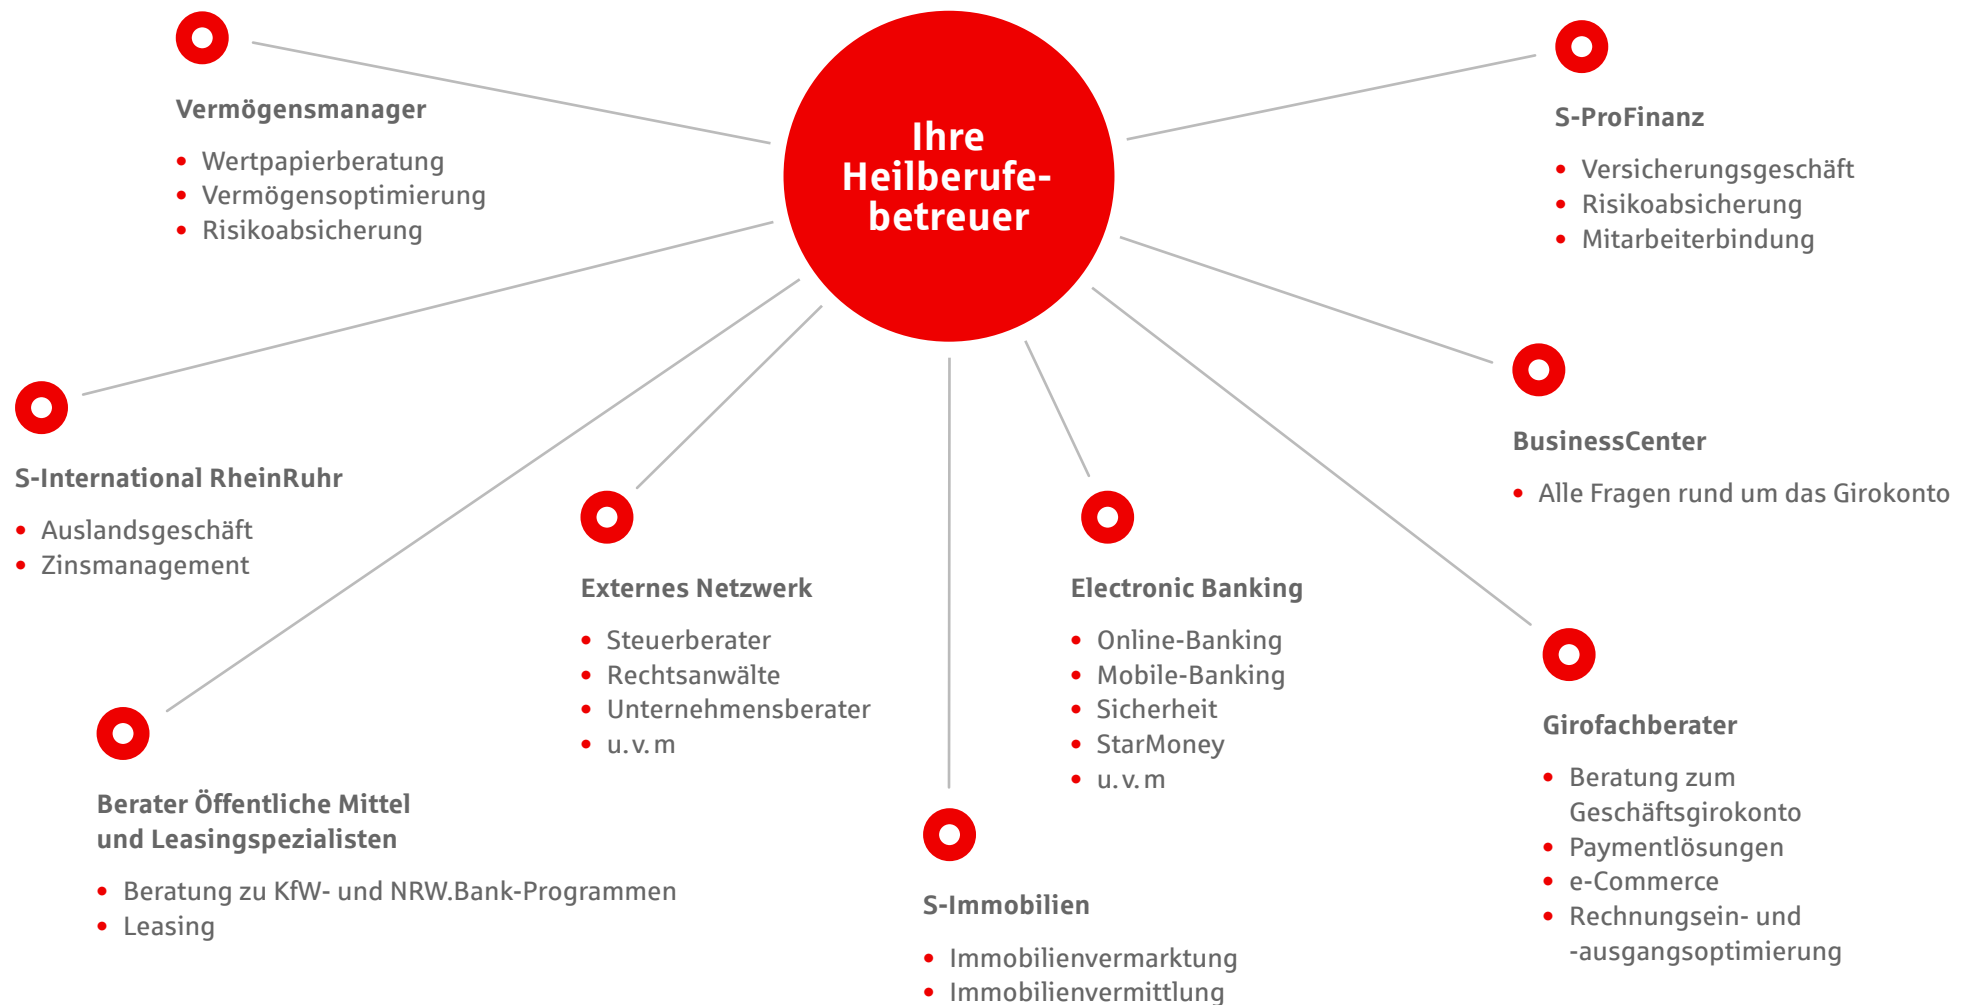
Ihre Heilberufe-betreuer

Vermögensmanager

- Wertpapierberatung
- Vermögensoptimierung
- Risikoabsicherung

S-ProFinanz

- Versicherungsgeschäft
- Risikoabsicherung
- Mitarbeiterbindung

S-International RheinRuhr

- Auslandsgeschäft
- Zinsmanagement

BusinessCenter

- Alle Fragen rund um das Girokonto

Externes Netzwerk

- Steuerberater
- Rechtsanwälte
- Unternehmensberater
- u. v. m

Electronic Banking

- Online-Banking
- Mobile-Banking
- Sicherheit
- StarMoney
- u. v. m

Girofachberater

- Beratung zum Geschäftsgirokonto
- Paymentlösungen
- e-Commerce
- Rechnungsein- und -ausgangsoptimierung

Berater Öffentliche Mittel und Leasingspezialisten

- Beratung zu KfW- und NRW.Bank-Programmen
- Leasing

S-Immobilien

- Immobilienvermarktung
- Immobilienvermittlung